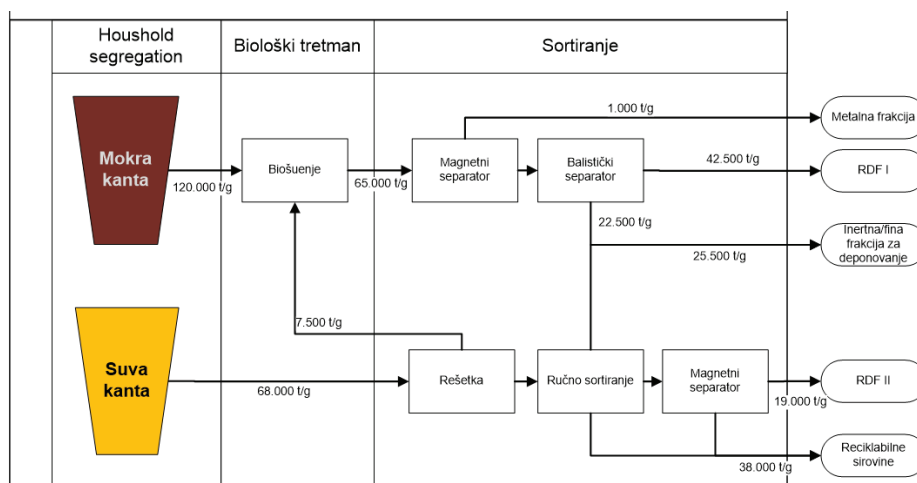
Houshold segregation

Biološki tretman

Sortiranje

Mokra kanta

120.000 t/g

Biošuenje

65.000 t/g

Magnetni separator

1.000 t/g

Metalna frakcija

Balistički separator

42.500 t/g

RDF I

22.500 t/g

Inertna/fina frakcija za deponovanje

25.500 t/g

7.500 t/g

Suva kanta

68.000 t/g

Rešetka

Ručno sortiranje

Magnetni separator

RDF II

19.000 t/g

Reciklabilne sirovine

38.000 t/g